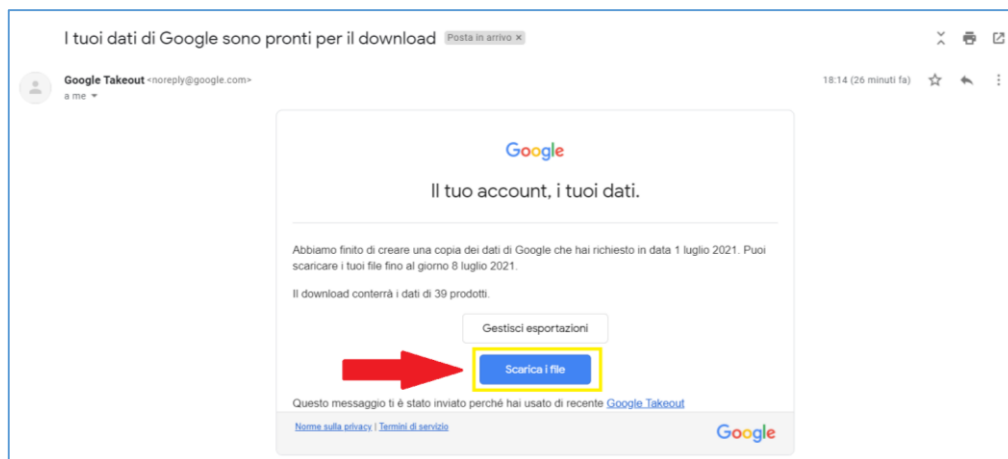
I tuoi dati di Google sono pronti per il download Posta in arrivo ×

Google Takeout <noreply@google.com>
a me

18:14 (26 minuti fa)

Google

Il tuo account, i tuoi dati.

Abbiamo finito di creare una copia dei dati di Google che hai richiesto in data 1 luglio 2021. Puoi scaricare i tuoi file fino al giorno 8 luglio 2021.

Il download conterrà i dati di 39 prodotti.

Gestisci esportazioni

Scarica i file

Questo messaggio ti è stato inviato perché hai usato di recente Google Takeout

Norme sulla privacy | Termini di servizio

Google